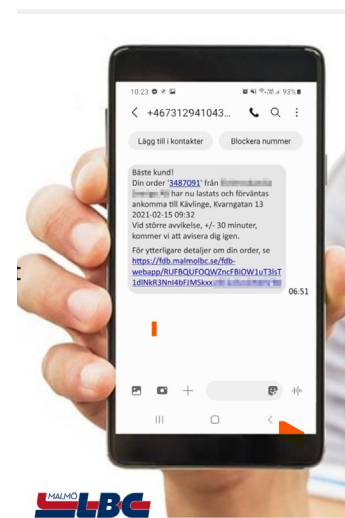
10:23 93%

+467312941043...

Lägg till i kontakter

Blockera nummer

Bäste kund!
Din order '3487091' från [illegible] har nu lastats och förväntas ankomma till Kävlinge, Kvarngatan 13 2021-02-15 09:32
Vid större avvikelse, +/- 30 minuter, kommer vi att avisera dig igen.

För ytterligare detaljer om din order, se https://fdb.malmolbc.se/fdb-webapp/RUFBQUFOQWZncFBIOW1uT3lsT1dlNkR3NnI4bFJMSkxx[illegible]

06:51

MALMÖ LBC